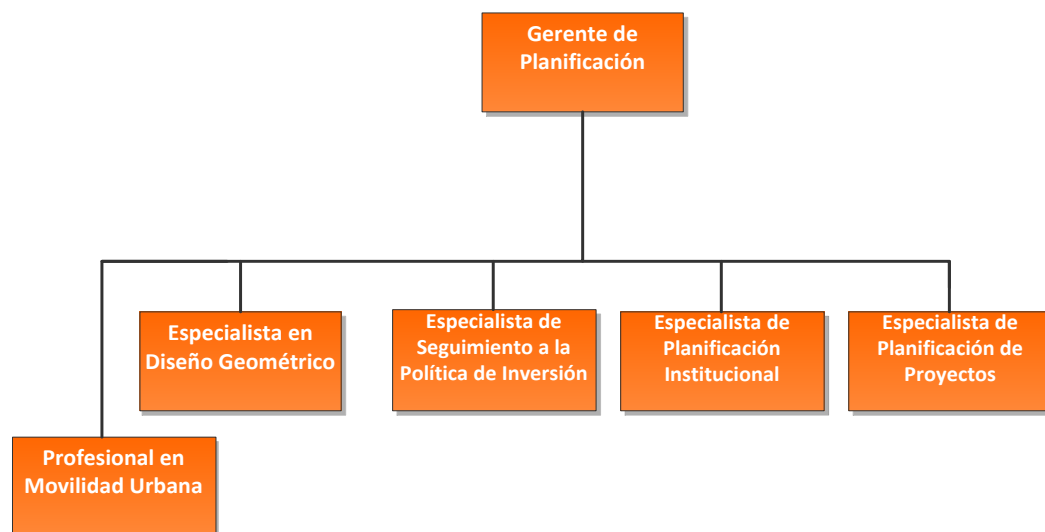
Gerente de Planificación

Especialista en Diseño Geométrico

Especialista de Seguimiento a la Política de Inversión

Especialista de Planificación Institucional

Especialista de Planificación de Proyectos

Profesional en Movilidad Urbana